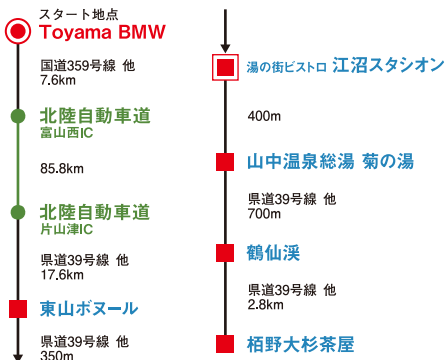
スタート地点
Toyama BMW

国道359号線 他
7.6km

北陸自動車道
富山西IC

85.8km

北陸自動車道
片山津IC

県道39号線 他
17.6km

東山ボヌール

県道39号線 他
350m

湯の街ビストロ 江沼スタシオン

400m

山中温泉総湯 菊の湯

県道39号線 他
700m

鶴仙渓

県道39号線 他
2.8km

栢野大杉茶屋